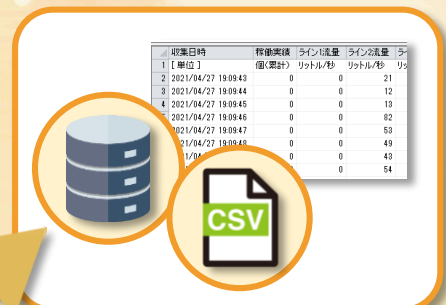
| | 収集日時 | 稼働実績 | ライン1流量 | ライン2流量 | ライ |
|---|---|---|---|---|---|
| 1 | [ 単位 ] | 個(累計) | リットル/秒 | リットル/秒 | リッ |
| 2 | 2021/04/27 19:09:43 | 0 | 0 | 21 | |
| 3 | 2021/04/27 19:09:44 | 0 | 0 | 12 | |
| 4 | 2021/04/27 19:09:45 | 0 | 0 | 13 | |
| 5 | 2021/04/27 19:09:46 | 0 | 0 | 82 | |
| 6 | 2021/04/27 19:09:47 | 0 | 0 | 53 | |
| 7 | 2021/04/27 19:09:48 | 0 | 0 | 49 | |
| | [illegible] | | 0 | 43 | |
| | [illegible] | | 0 | 54 | |

CSV